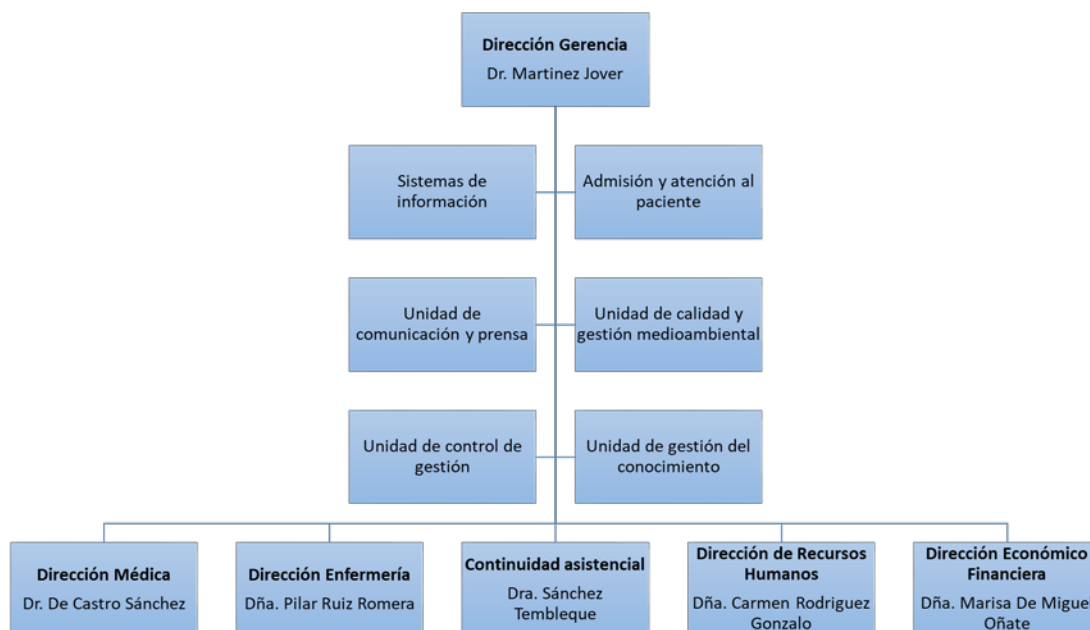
**Dirección Gerencia**
Dr. Martinez Jover

Sistemas de información

Admisión y atención al paciente

Unidad de comunicación y prensa

Unidad de calidad y gestión medioambiental

Unidad de control de gestión

Unidad de gestión del conocimiento

**Dirección Médica**
Dr. De Castro Sánchez

**Dirección Enfermería**
Dña. Pilar Ruiz Romera

**Continuidad asistencial**
Dra. Sánchez Tembleque

**Dirección de Recursos Humanos**
Dña. Carmen Rodriguez Gonzalo

**Dirección Económico Financiera**
Dña. Marisa De Migue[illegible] Oñate